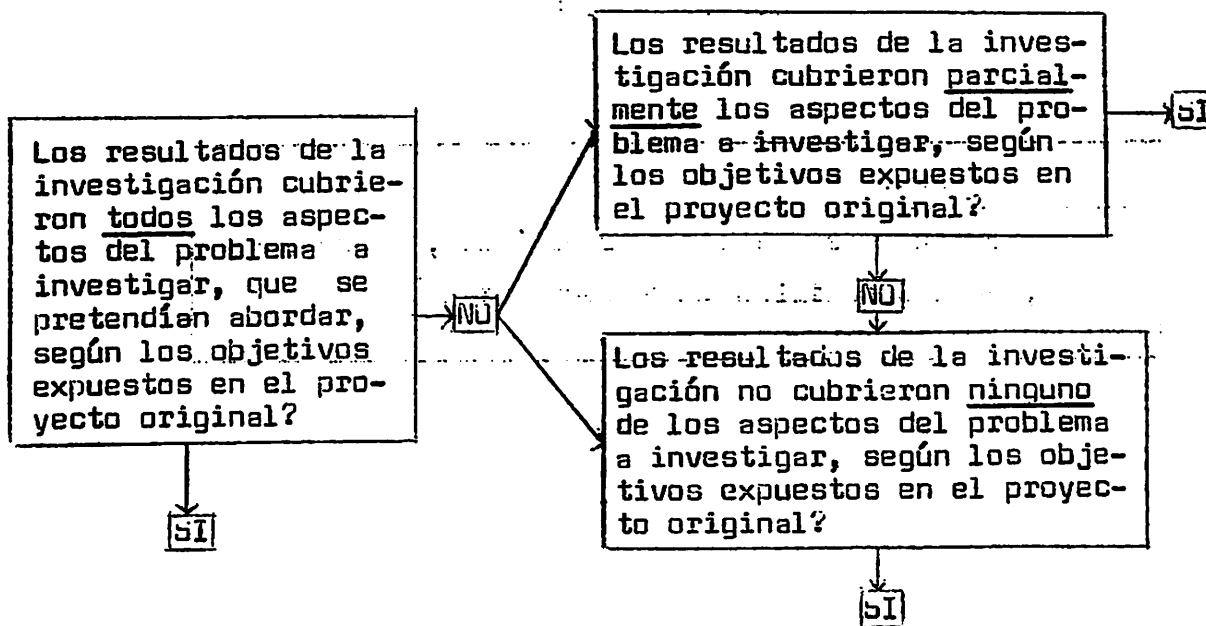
Los resultados de la investigación cubrieron todos los aspectos del problema a investigar, que se pretendían abordar, según los objetivos expuestos en el proyecto original?

SI

NO

Los resultados de la investigación cubrieron parcialmente los aspectos del problema a investigar, según los objetivos expuestos en el proyecto original?

SI

NO

Los resultados de la investigación no cubrieron ninguno de los aspectos del problema a investigar, según los objetivos expuestos en el proyecto original?

SI